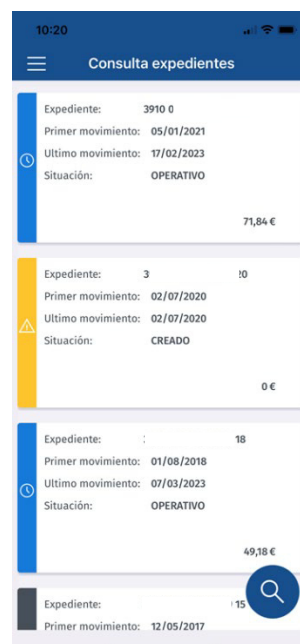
10:20

Consulta expedientes

Expediente: 3910 0
Primer movimiento: 05/01/2021
Ultimo movimiento: 17/02/2023
Situación: OPERATIVO
71,84 €

Expediente: 3 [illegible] 20
Primer movimiento: 02/07/2020
Ultimo movimiento: 02/07/2020
Situación: CREADO
0 €

Expediente: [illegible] 18
Primer movimiento: 01/08/2018
Ultimo movimiento: 07/03/2023
Situación: OPERATIVO
49,18 €

Expediente: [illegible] 15
Primer movimiento: 12/05/2017